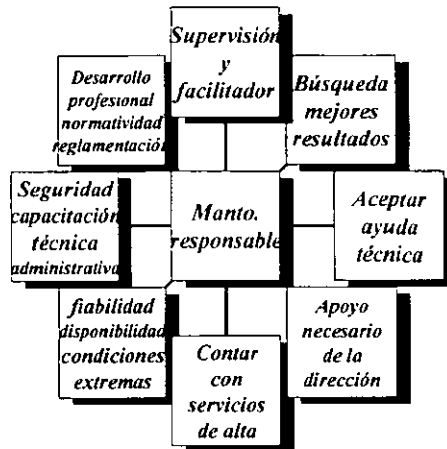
Supervisión y facilitador

Desarrollo profesional normatividad reglamentación

Búsqueda mejores resultados

Seguridad capacitación técnica administrativa

Manto. responsable

Aceptar ayuda técnica

fiabilidad disponibilidad condiciones extremas

Apoyo necesario de la dirección

Contar con servicios de alta